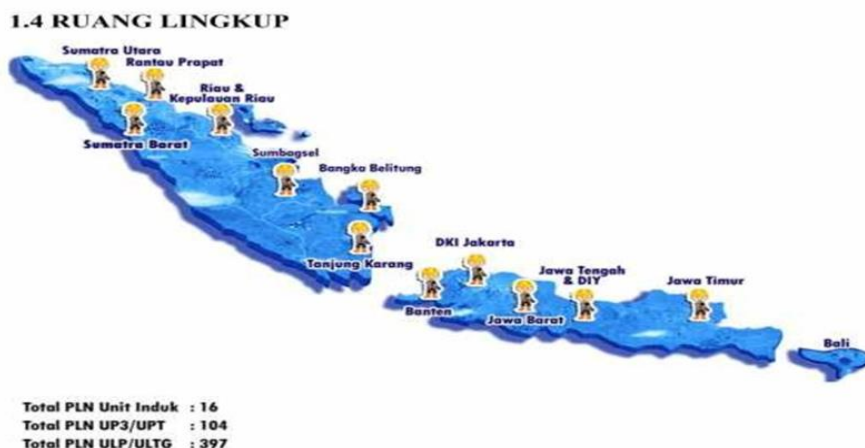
1.4 RUANG LINGKUP

Sumatra Utara
Rantau Prapat
Riau & Kepulauan Riau
Sumatra Barat
Sumbagsel
Bangka Belitung
Tanjung Karang
DKI Jakarta
Banten
Jawa Barat
Jawa Tengah & DIY
Jawa Timur
Bali

Total PLN Unit Induk : 16
Total PLN UP3/UPT : 104
Total PLN ULP/ULTG : 397